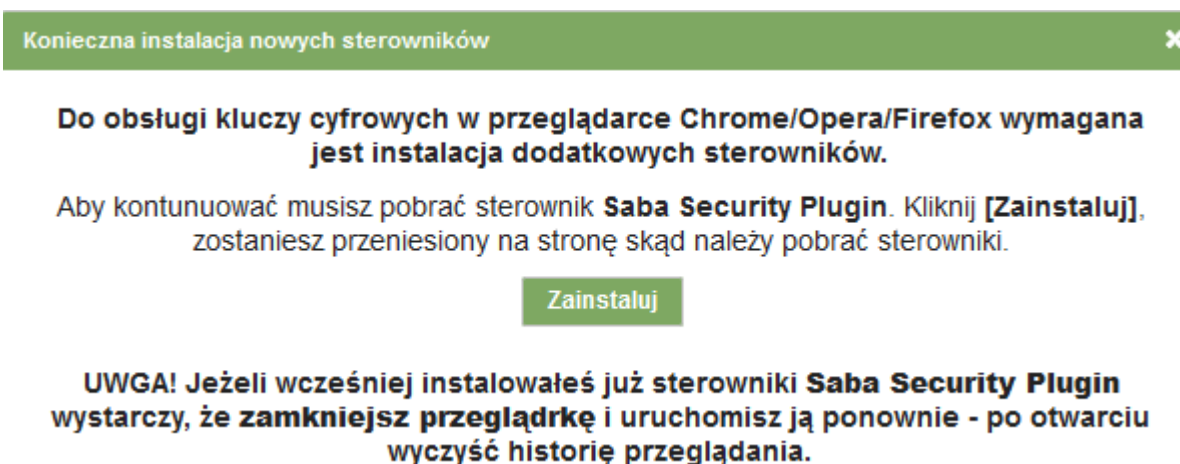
Konieczna instalacja nowych sterowników

×

Do obsługi kluczy cyfrowych w przeglądarce Chrome/Opera/Firefox wymagana jest instalacja dodatkowych sterowników.

Aby kontunuować musisz pobrać sterownik Saba Security Plugin. Kliknij [Zainstaluj], zostaniesz przeniesiony na stronę skąd należy pobrać sterowniki.

Zainstaluj

UWGA! Jeżeli wcześniej instalowałeś już sterowniki Saba Security Plugin wystarczy, że zamkniejsz przeglądrkę i uruchomisz ją ponownie - po otwarciu wyczyść historię przeglądania.